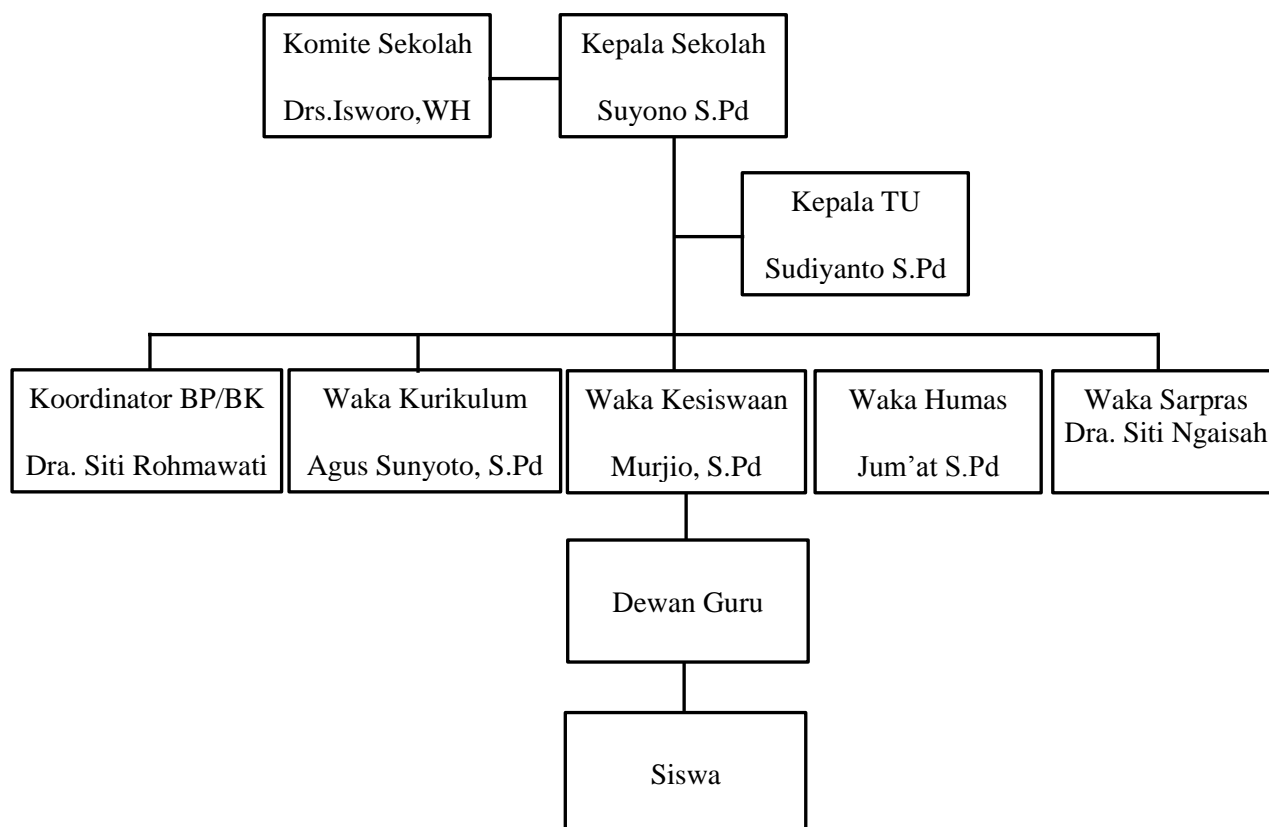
Komite Sekolah

Drs.Isworo,WH

Kepala Sekolah

Suyono S.Pd

Kepala TU

Sudiyanto S.Pd

Koordinator BP/BK

Dra. Siti Rohmawati

Waka Kurikulum

Agus Sunyoto, S.Pd

Waka Kesiswaan

Murjio, S.Pd

Waka Humas

Jum'at S.Pd

Waka Sarpras
Dra. Siti Ngaisah

Dewan Guru

Siswa